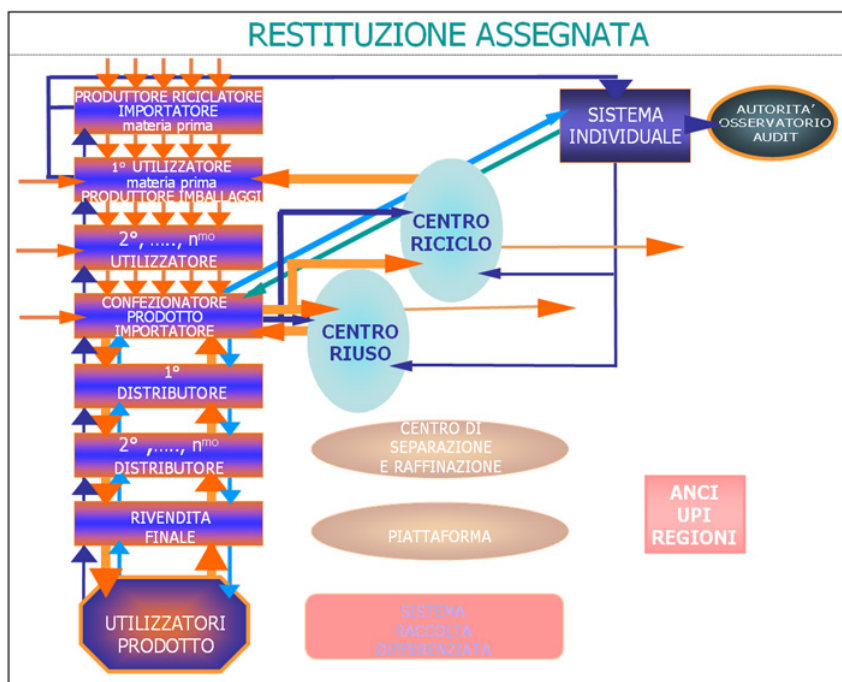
RESTITUZIONE ASSEGNATA

PRODUTTORE RICICLATORE IMPORTATORE materia prima

1° UTILIZZATORE materia prima PRODUTTORE IMBALLAGGI

2°, ....., n$^{mo}$ UTILIZZATORE

CONFEZIONATORE PRODOTTO IMPORTATORE

1° DISTRIBUTORE

2° ,....., n$^{mo}$ DISTRIBUTORE

RIVENDITA FINALE

UTILIZZATORI PRODOTTO

SISTEMA INDIVIDUALE

AUTORITA' OSSERVATORIO AUDIT

CENTRO RICICLO

CENTRO RIUSO

CENTRO DI SEPARAZIONE E RAFFINAZIONE

PIATTAFORMA

SISTEMA RACCOLTA DIFFERENZIATA

ANCI UPI REGIONI